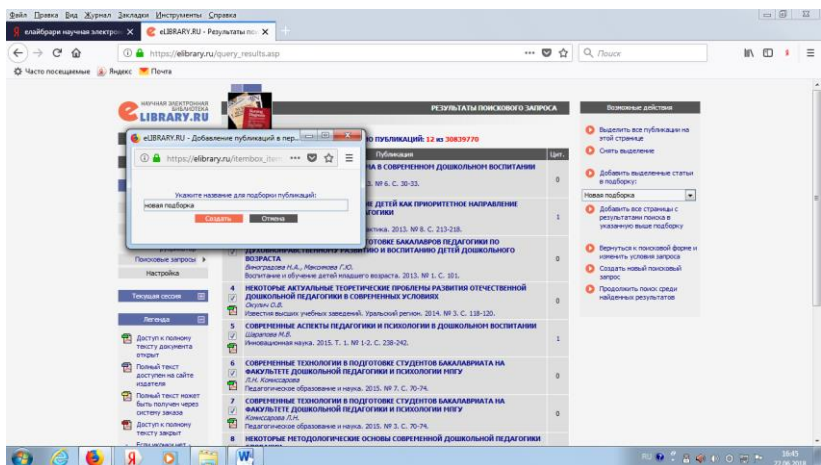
Файл Правка Вид Журнал Закладки Инструменты Справка

елайбрари научная электрон ×
eLIBRARY.RU - Результаты по ×
+

https://elibrary.ru/query_results.asp
Поиск

Часто посещаемые Яндекс Почта

НАУЧНАЯ ЭЛЕКТРОННАЯ БИБЛИОТЕКА
eLIBRARY.RU

РЕЗУЛЬТАТЫ ПОИСКОВОГО ЗАПРОСА
Возможные действия

eLIBRARY.RU - Добавление публикаций в пер...
https://elibrary.ru/itembox_item
Укажите название для подборки публикаций:
новая подборка
Создать
Отмена

...О ПУБЛИКАЦИЙ: 12 из 30839770
Публикация
Цит.

...НА В СОВРЕМЕННОМ ДОШКОЛЬНОМ ВОСПИТАНИИ
...3. № 6. С. 30-33.
0

...ДЕТЕЙ КАК ПРИОРИТЕТНОЕ НАПРАВЛЕНИЕ ...ГОГИКИ
...ктика. 2013. № 8. С. 213-218.
1

...ОТОВКЕ БАКАЛАВРОВ ПЕДАГОГИКИ ПО ДУХОВНО-НРАВСТВЕННОМУ РАЗВИТИЮ И ВОСПИТАНИЮ ДЕТЕЙ ДОШКОЛЬНОГО ВОЗРАСТА
Виноградова Н.А., Максимова Г.Ю.
Воспитание и обучение детей младшего возраста. 2013. № 1. С. 101.
0

4 НЕКОТОРЫЕ АКТУАЛЬНЫЕ ТЕОРЕТИЧЕСКИЕ ПРОБЛЕМЫ РАЗВИТИЯ ОТЕЧЕСТВЕННОЙ ДОШКОЛЬНОЙ ПЕДАГОГИКИ В СОВРЕМЕННЫХ УСЛОВИЯХ
Окулич О.В.
Известия высших учебных заведений. Уральский регион. 2014. № 3. С. 118-120.
0

5 СОВРЕМЕННЫЕ АСПЕКТЫ ПЕДАГОГИКИ И ПСИХОЛОГИИ В ДОШКОЛЬНОМ ВОСПИТАНИИ
Шарапова М.В.
Инновационная наука. 2015. Т. 1. № 1-2. С. 238-242.
1

6 СОВРЕМЕННЫЕ ТЕХНОЛОГИИ В ПОДГОТОВКЕ СТУДЕНТОВ БАКАЛАВРИАТА НА ФАКУЛЬТЕТЕ ДОШКОЛЬНОЙ ПЕДАГОГИКИ И ПСИХОЛОГИИ МПГУ
Л.Н. Комиссарова
Педагогическое образование и наука. 2015. № 7. С. 70-74.
0

7 СОВРЕМЕННЫЕ ТЕХНОЛОГИИ В ПОДГОТОВКЕ СТУДЕНТОВ БАКАЛАВРИАТА НА ФАКУЛЬТЕТЕ ДОШКОЛЬНОЙ ПЕДАГОГИКИ И ПСИХОЛОГИИ МПГУ
Комиссарова Л.Н.
Педагогическое образование и наука. 2015. № 3. С. 70-74.
0

8 НЕКОТОРЫЕ МЕТОДОЛОГИЧЕСКИЕ ОСНОВЫ СОВРЕМЕННОЙ ДОШКОЛЬНОЙ ПЕДАГОГИКИ

Поисковые запросы
Настройка
Текущая сессия
Легенда
Доступ к полному тексту документа открыт
Полный текст доступен на сайте издателя
Полный текст может быть получен через систему заказа
Доступ к полному тексту закрыт

Выделить все публикации на этой странице
Снять выделение
Добавить выделенные статьи в подборку:
Новая подборка
Добавить все страницы с результатами поиска в указанную выше подборку
Вернуться к поисковой форме и изменить условия запроса
Создать новый поисковый запрос
Продолжить поиск среди найденных результатов

RU 16:45 22.06.2018